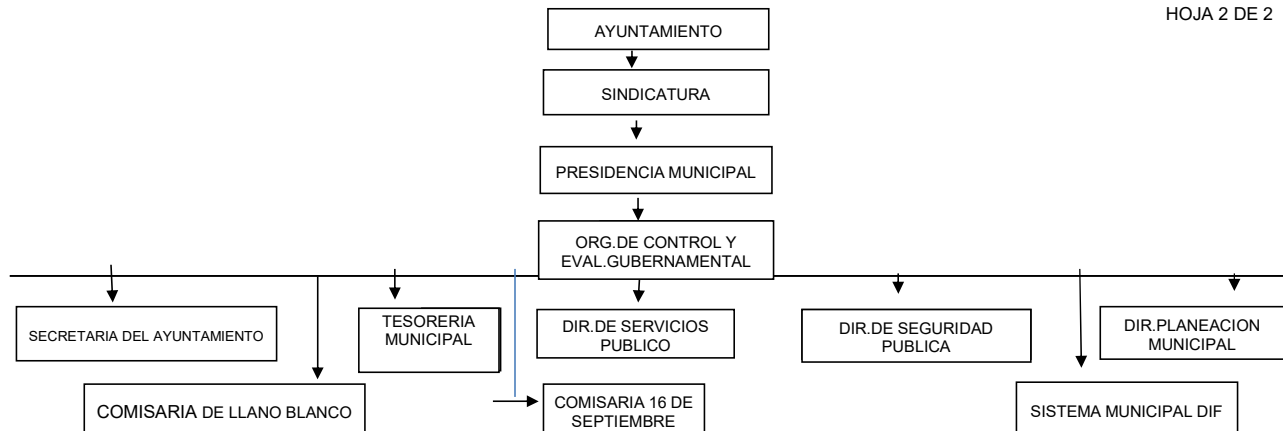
HOJA 2 DE 2

AYUNTAMIENTO

SINDICATURA

PRESIDENCIA MUNICIPAL

ORG.DE CONTROL Y EVAL.GUBERNAMENTAL

SECRETARIA DEL AYUNTAMIENTO

TESORERIA MUNICIPAL

DIR.DE SERVICIOS PUBLICO

DIR.DE SEGURIDAD PUBLICA

DIR.PLANEACION MUNICIPAL

COMISARIA DE LLANO BLANCO

COMISARIA 16 DE SEPTIEMBRE

SISTEMA MUNICIPAL DIF